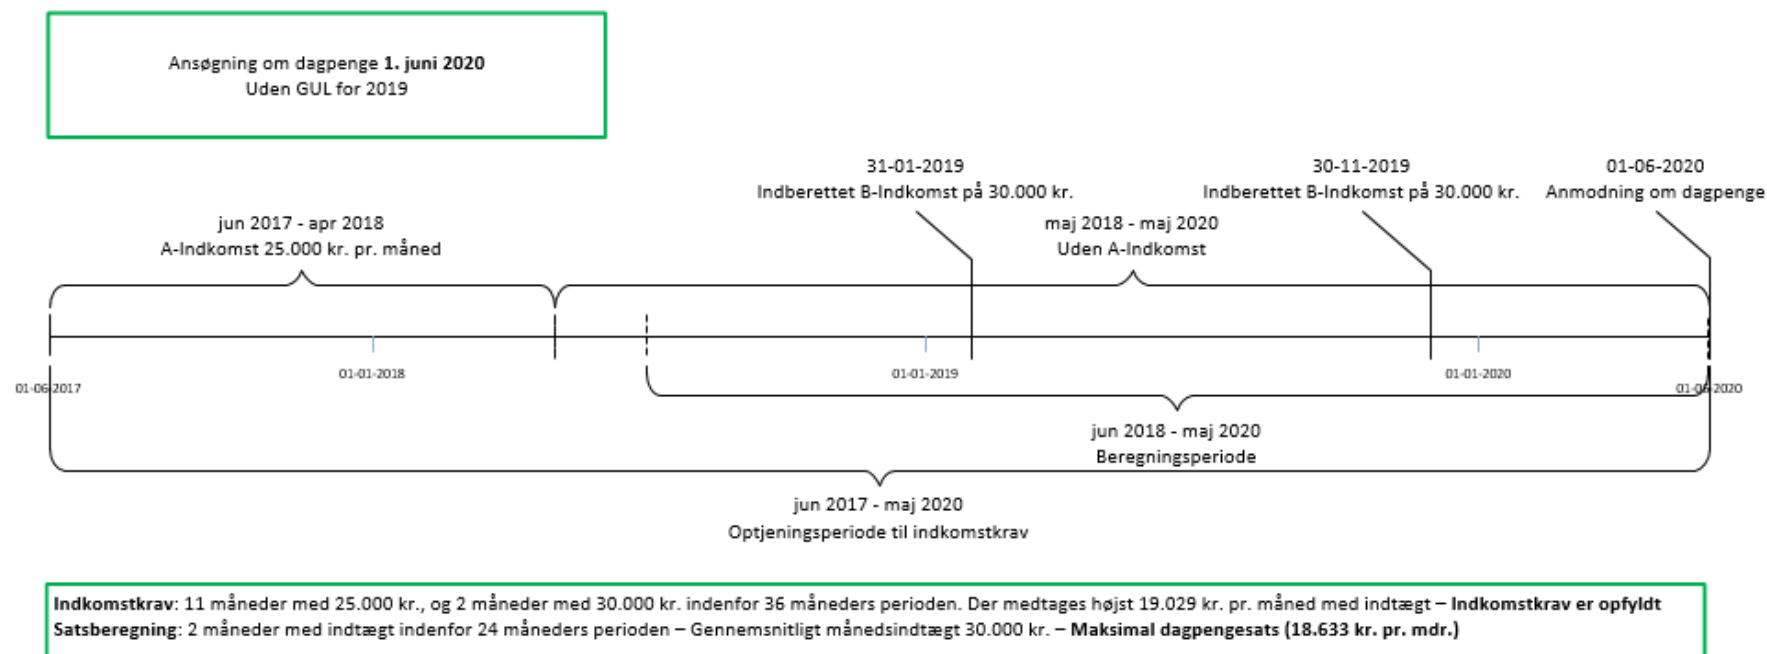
Ansøgning om dagpenge **1. juni 2020**
Uden GUL for 2019

31-01-2019
Indberettet B-Indkomst på 30.000 kr.

30-11-2019
Indberettet B-Indkomst på 30.000 kr.

01-06-2020
Anmodning om dagpenge

jun 2017 - apr 2018
A-Indkomst 25.000 kr. pr. måned

maj 2018 - maj 2020
Uden A-Indkomst

01-06-2017

01-01-2018

01-01-2019

01-01-2020

01-06-2020

jun 2018 - maj 2020
Beregningsperiode

jun 2017 - maj 2020
Optjeningsperiode til indkomstkrav

**Indkomstkrav**: 11 måneder med 25.000 kr., og 2 måneder med 30.000 kr. indenfor 36 måneders perioden. Der medtages højst 19.029 kr. pr. måned med indtægt – **Indkomstkrav er opfyldt**
**Satsberegning**: 2 måneder med indtægt indenfor 24 måneders perioden – Gennemsnitligt månedsindtægt 30.000 kr. – **Maksimal dagpengesats (18.633 kr. pr. mdr.)**